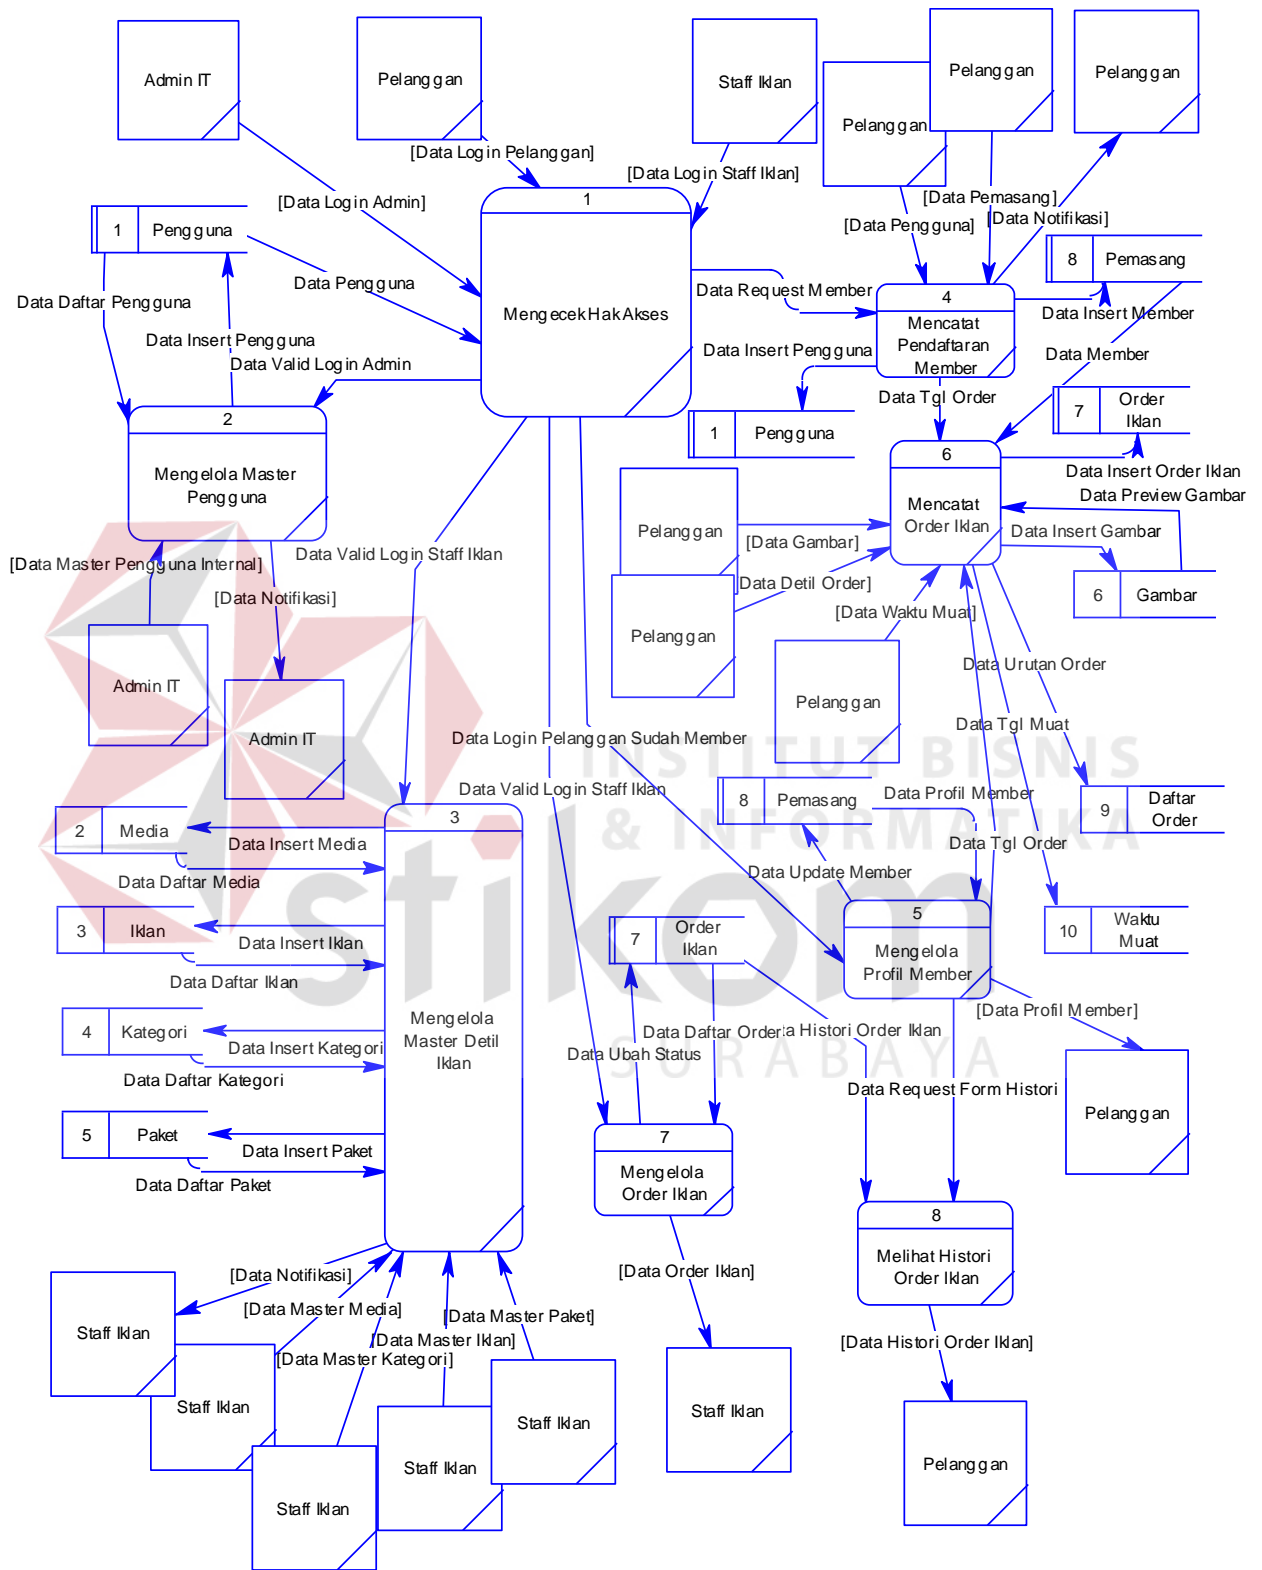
Admin IT

Pelanggan

Staff Iklan

Pelanggan

Pelanggan

Pelanggan

[Data Login Pelanggan]

[Data Login Staff Iklan]

[Data Login Admin]

1 Pengguna

1

Mengecek Hak Akses

[Data Pemasang]

[Data Notifikasi]

[Data Pengguna]

Data Pengguna

8 Pemasang

Data Daftar Pengguna

Data Request Member

4

Mencatat Pendaftaran Member

Data Insert Member

Data Insert Pengguna

Data Valid Login Admin

Data Insert Pengguna

Data Member

1 Pengguna

Data Tgl Order

7 Order Iklan

2

Mengelola Master Pengguna

6

Mencatat Order Iklan

Data Insert Order Iklan

Data Preview Gambar

Pelanggan

[Data Gambar]

Data Insert Gambar

[Data Master Pengguna Internal]

Data Valid Login Staff Iklan

[Data Detil Order]

6 Gambar

[Data Notifikasi]

Pelanggan

[Data Waktu Muat]

Admin IT

Admin IT

Pelanggan

Data Urutan Order

Data Tgl Muat

Data Login Pelanggan Sudah Member

Data Valid Login Staff Iklan

8 Pemasang

Data Profil Member

9 Daftar Order

2 Media

3

Data Insert Media

Data Tgl Order

Data Daftar Media

Data Update Member

3 Iklan

Data Insert Iklan

7 Order Iklan

5

Mengelola Profil Member

10 Waktu Muat

Data Daftar Iklan

[Data Profil Member]

4 Kategori

Mengelola Master Detil Iklan

Data Daftar Order

Data Histori Order Iklan

Data Insert Kategori

Data Ubah Status

Data Daftar Kategori

Data Request Form Histori

Pelanggan

5 Paket

Data Insert Paket

7

Mengelola Order Iklan

8

Melihat Histori Order Iklan

Data Daftar Paket

[Data Notifikasi]

[Data Order Iklan]

[Data Master Media]

[Data Master Paket]

[Data Master Iklan]

[Data Histori Order Iklan]

Staff Iklan

[Data Master Kategori]

Staff Iklan

Staff Iklan

Staff Iklan

Staff Iklan

Staff Iklan

Pelanggan

INSTITUT BISNIS & INFORMATIKA stikom SURABAYA